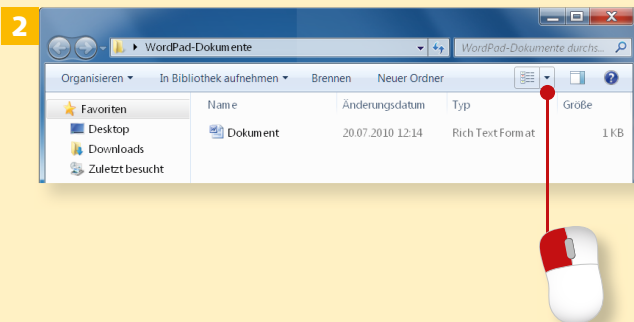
2

WordPad-Dokumente

WordPad-Dokumente durchs...

Organisieren ▾ In Bibliothek aufnehmen ▾ Brennen Neuer Ordner

Favoriten
Desktop
Downloads
Zuletzt besucht

| Name | Änderungsdatum | Typ | Größe |
|---|---|---|---|
| Dokument | 20.07.2010 12:14 | Rich Text Format | 1 KB |